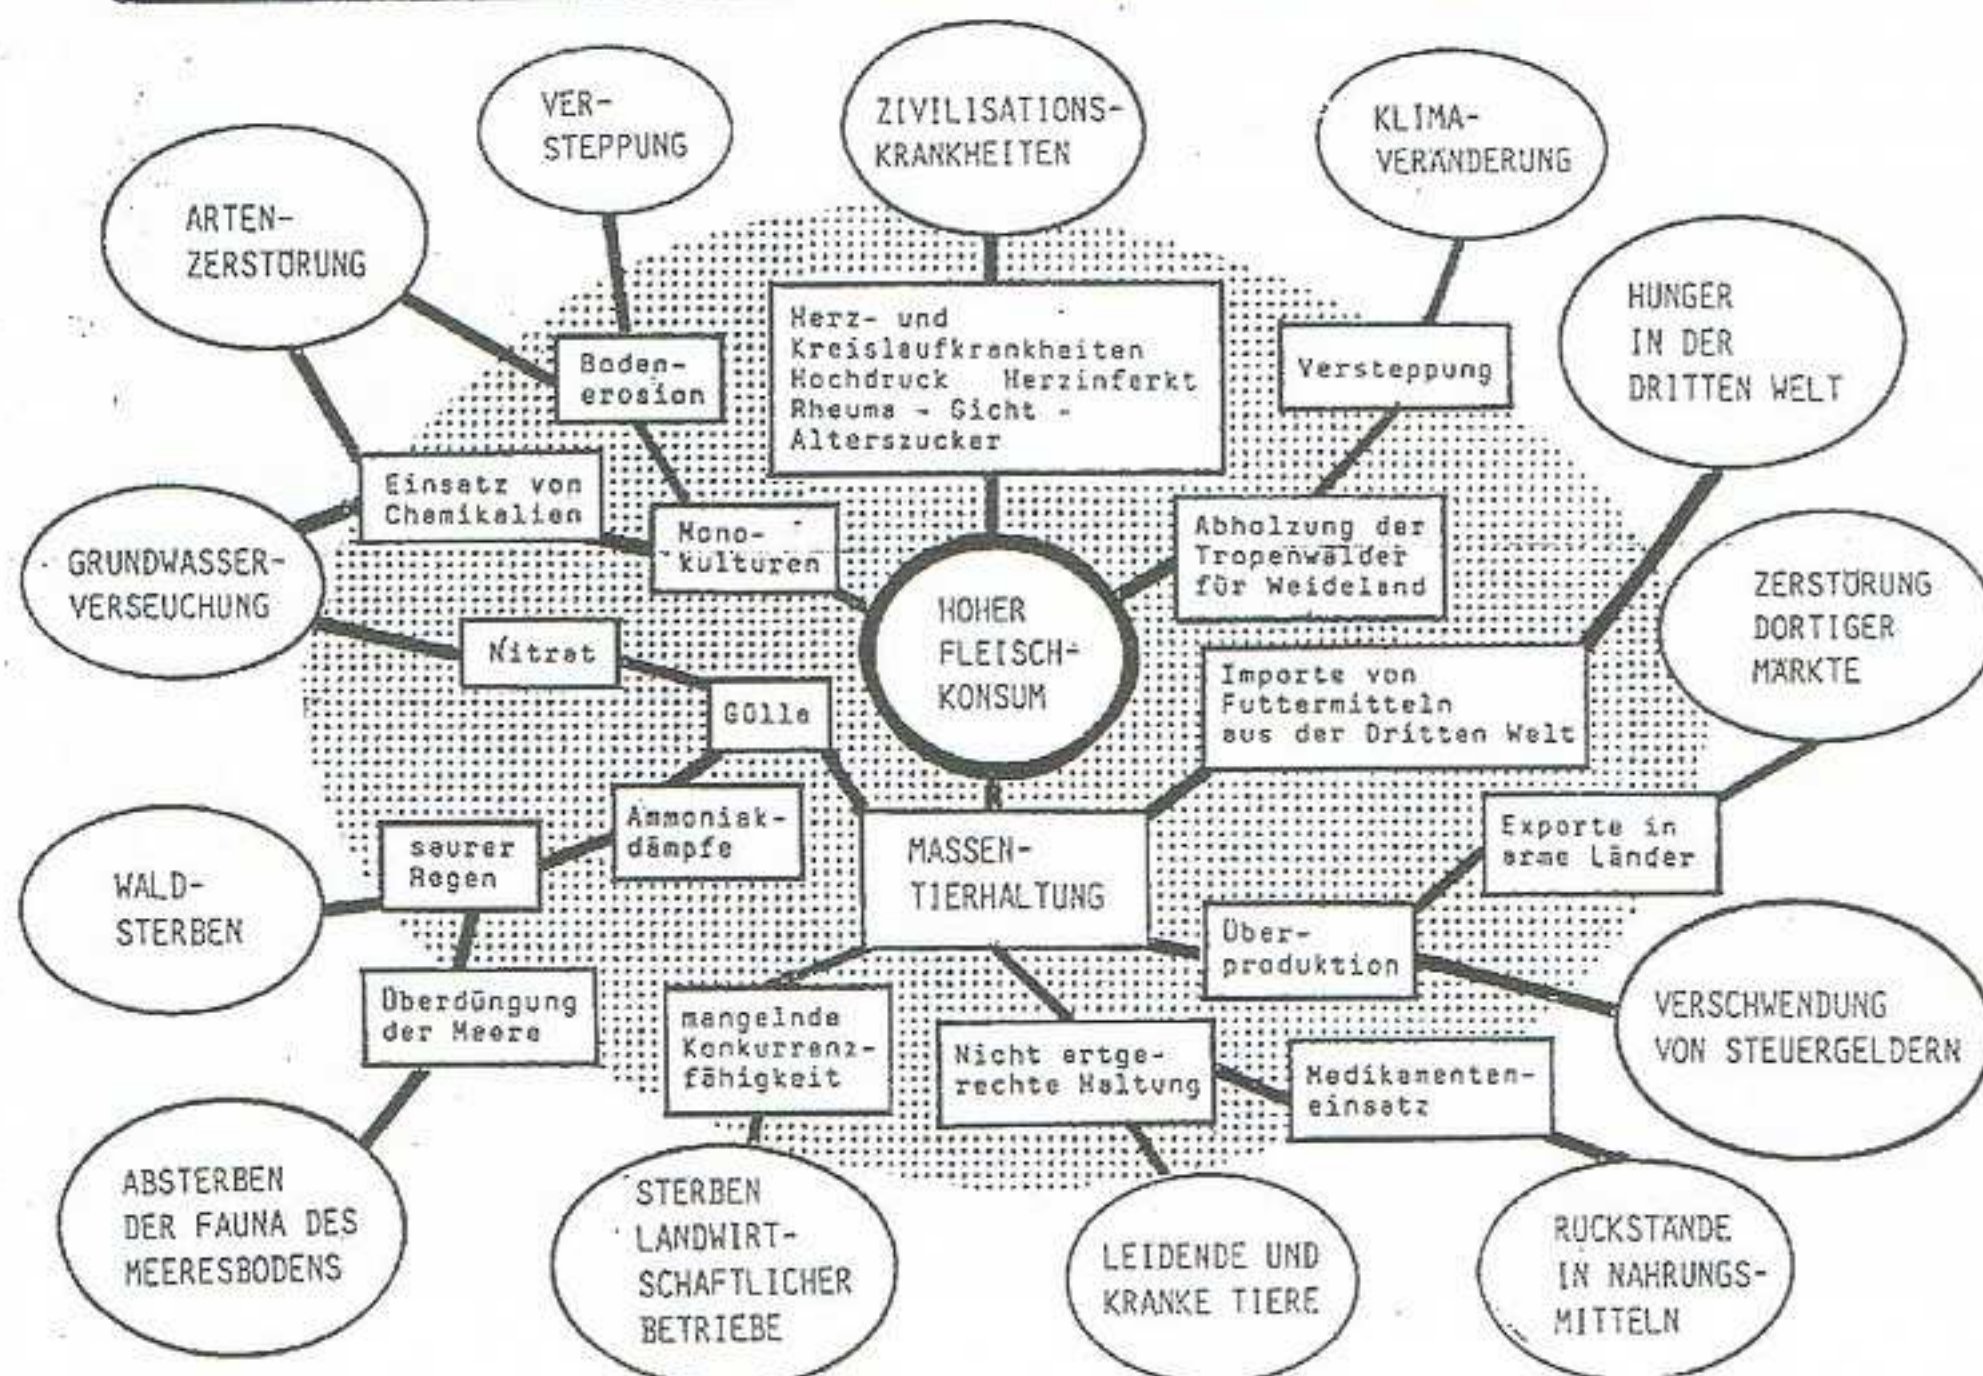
VER-STEPPUNG

ZIVILISATIONS-KRANKHEITEN

KLIMA-VERÄNDERUNG

ARTEN-ZERSTÖRUNG

HUNGER IN DER DRITTEN WELT

Boden-erosion

Herz- und Kreislaufkrankheiten Hochdruck Herzinfarkt Rheuma - Gicht - Alterszucker

Versteppung

Einsatz von Chemikalien

Mono-kulturen

Abholzung der Tropenwälder für Weideland

GRUNDWASSER-VERSEUCHUNG

ZERSTÖRUNG DORTIGER MÄRKTE

HOHER FLEISCH-KONSUM

Nitrat

Gülle

Importe von Futtermitteln aus der Dritten Welt

Ammoniak-dämpfe

saurer Regen

MASSEN-TIERHALTUNG

Exporte in arme Länder

WALD-STERBEN

Über-produktion

Überdüngung der Meere

mangelnde Konkurrenz-fähigkeit

Nicht artge-rechte Haltung

Medikamenten-einsatz

VERSCHWENDUNG VON STEUERGELDERN

ABSTERBEN DER FAUNA DES MEERESBODENS

STERBEN LANDWIRT-SCHAFTLICHER BETRIEBE

LEIDENDE UND KRANKE TIERE

RÜCKSTÄNDE IN NAHRUNGS-MITTELN